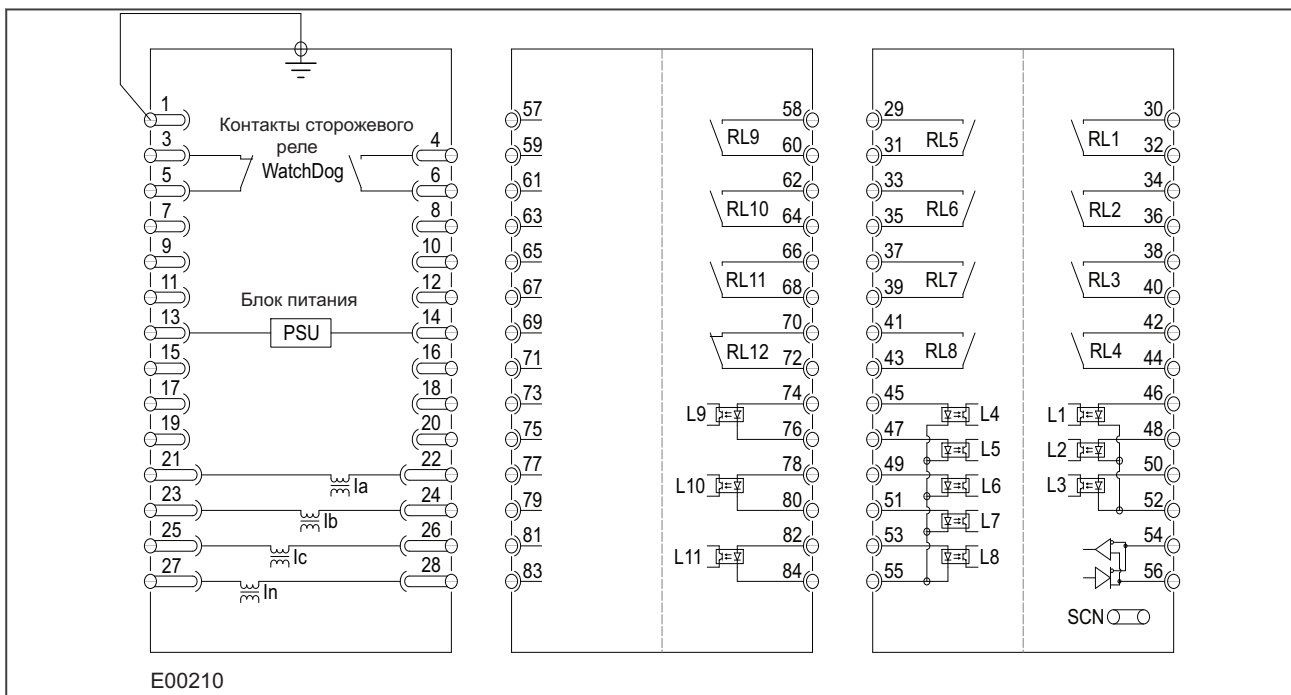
1
3
5
7
9
11
13
15
17
19
21
23
25
27

Контакты сторожевого реле WatchDog

4
6
8
10
12
14
16
18
20
22
24
26
28

Блок питания
PSU

Ia
Ib
Ic
In

57
59
61
63
65
67
69
71
73
75
77
79
81
83

58
RL9
60
62
RL10
64
66
RL11
68
70
RL12
72
74
L9
76
78
L10
80
82
L11
84

29
31
RL5
33
35
RL6
37
39
RL7
41
43
RL8
45
L4
47
L5
49
L6
51
L7
53
L8
55

30
RL1
32
34
RL2
36
38
RL3
40
42
RL4
44
46
L1
48
L2
50
L3
52
54
56
SCN

E00210